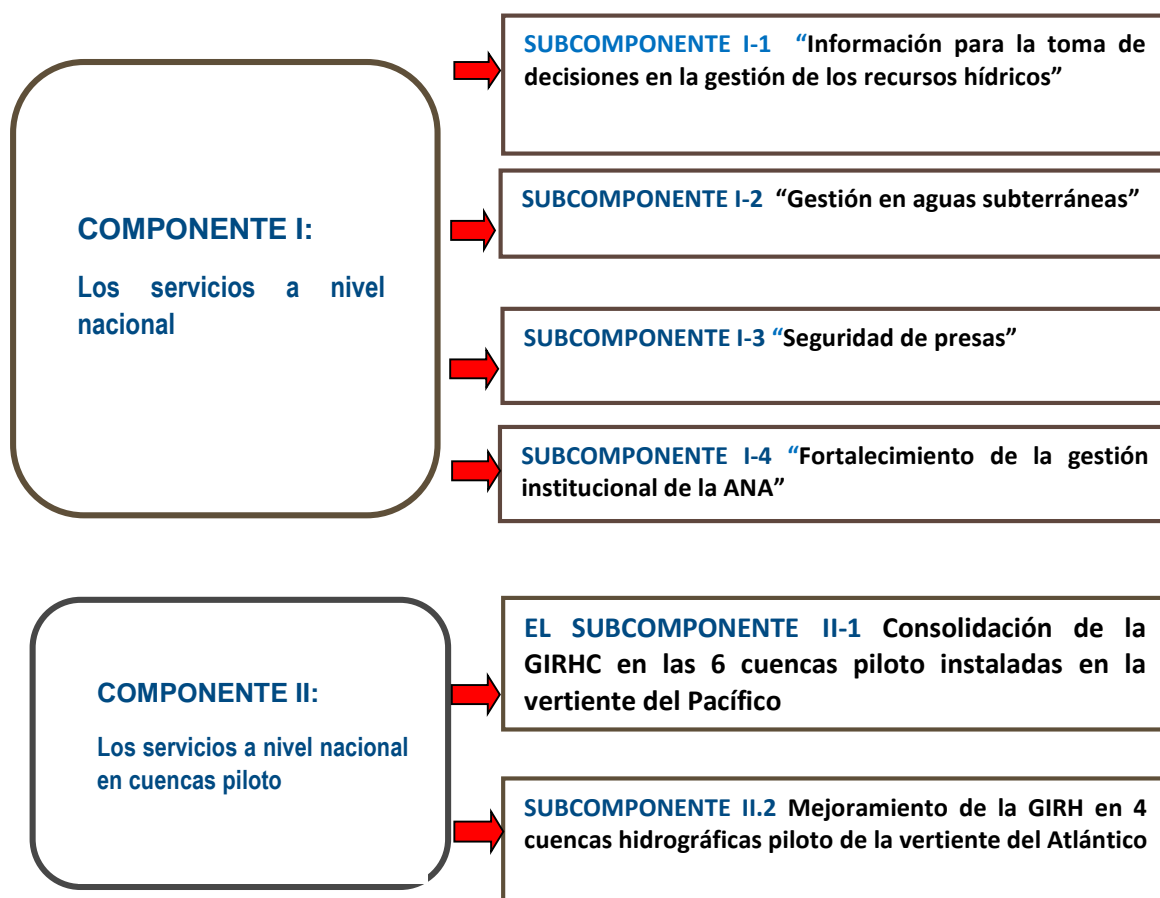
COMPONENTE I:

Los servicios a nivel nacional

SUBCOMPONENTE I-1 “Información para la toma de decisiones en la gestión de los recursos hídricos”

SUBCOMPONENTE I-2 “Gestión en aguas subterráneas”

SUBCOMPONENTE I-3 “Seguridad de presas”

SUBCOMPONENTE I-4 “Fortalecimiento de la gestión institucional de la ANA”

COMPONENTE II:

Los servicios a nivel nacional en cuencas piloto

EL SUBCOMPONENTE II-1 Consolidación de la GIRHC en las 6 cuencas piloto instaladas en la vertiente del Pacífico

SUBCOMPONENTE II.2 Mejoramiento de la GIRH en 4 cuencas hidrográficas piloto de la vertiente del Atlántico